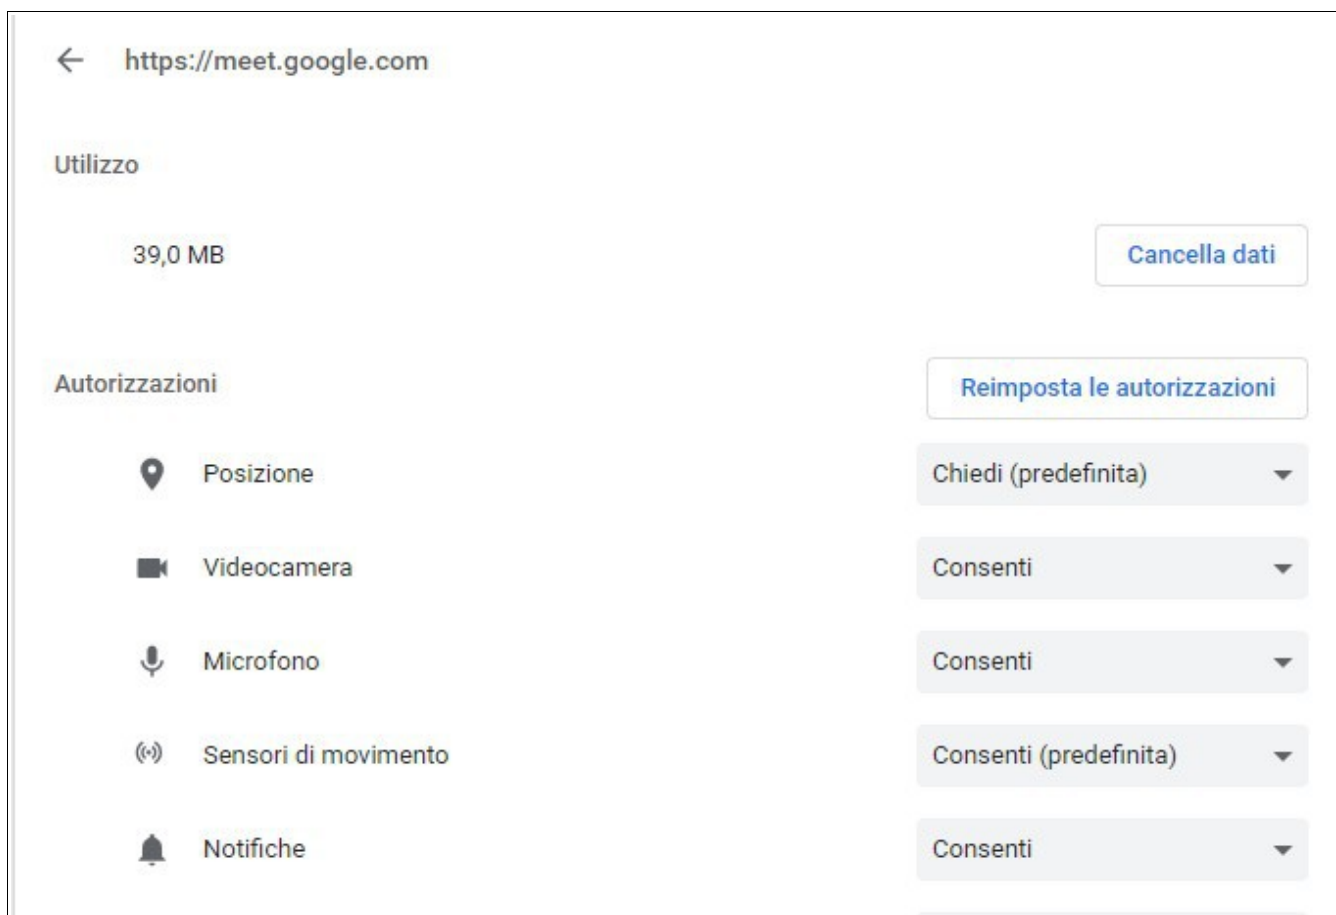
https://meet.google.com

Utilizzo

39,0 MB

Cancella dati

Autorizzazioni

Reimposta le autorizzazioni

Posizione

Chiedi (predefinita)

Videocamera

Consenti

Microfono

Consenti

Sensori di movimento

Consenti (predefinita)

Notifiche

Consenti